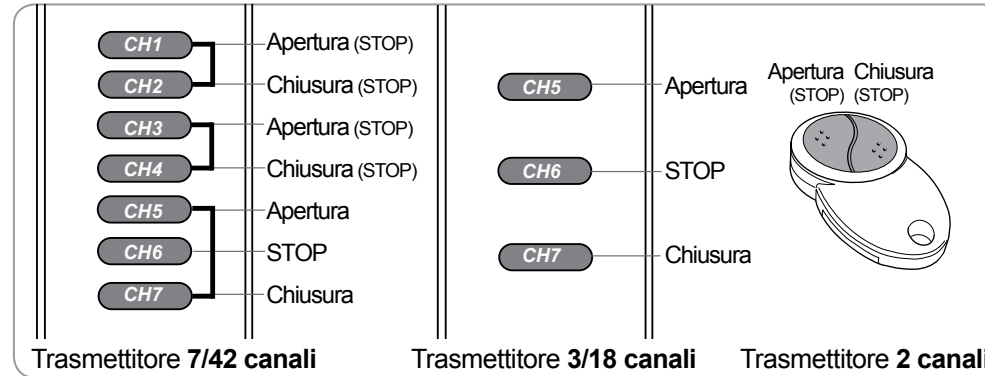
CH1 Apertura (STOP)
CH2 Chiusura (STOP)
CH3 Apertura (STOP)
CH4 Chiusura (STOP)
CH5 Apertura
CH6 STOP
CH7 Chiusura

Trasmettitore **7/42 canali**

CH5 Apertura
CH6 STOP
CH7 Chiusura

Trasmettitore **3/18 canali**

Apertura (STOP) Chiusura (STOP)

Trasmettitore **2 canali**